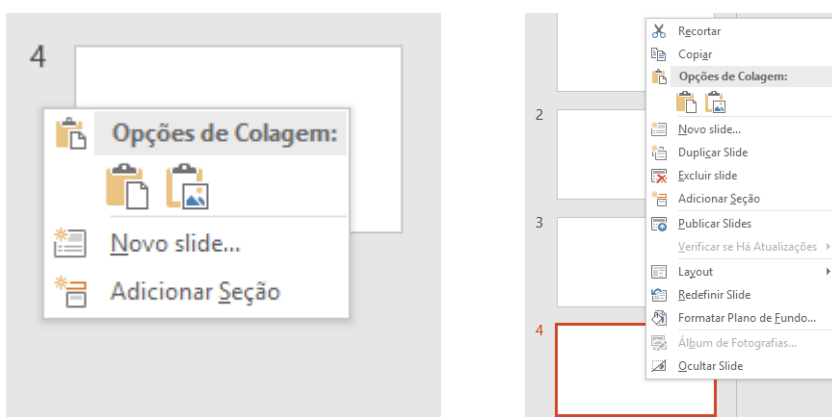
4

Opções de Colagem:

Novo slide...

Adicionar Seção

Recortar

Copiar

Opções de Colagem:

2

Novo slide...

Duplicar Slide

Excluir slide

Adicionar Seção

Publicar Slides

3

Verificar se Há Atualizações

Layout

Redefinir Slide

Formatar Plano de Fundo...

4

Álbum de Fotografias...

Ocultar Slide